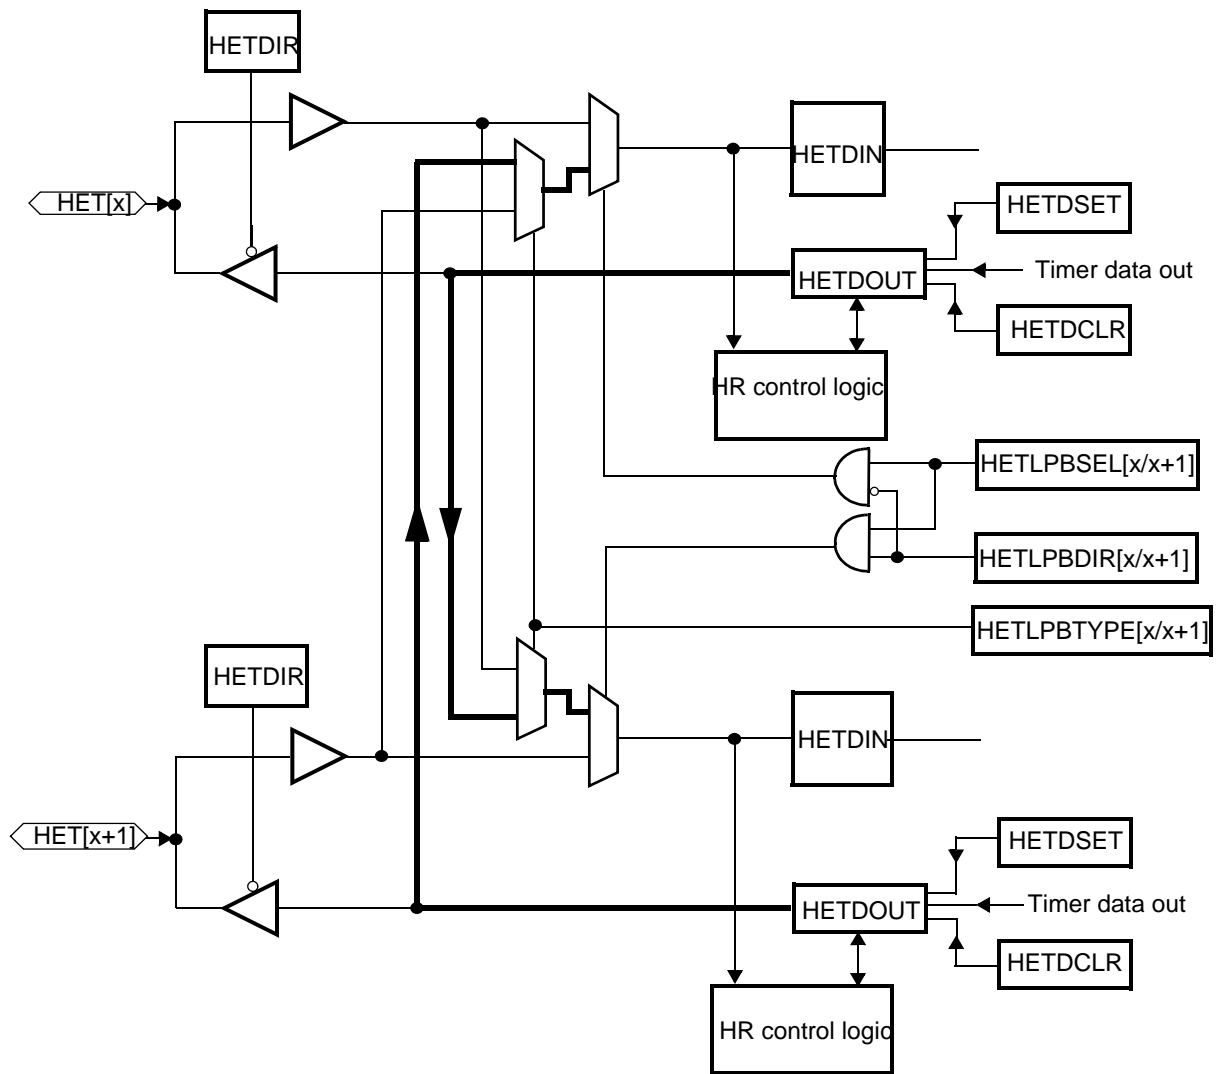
HETDIR

HET[x]

HETDIN

HETDSET

HETDOUT

Timer data out

HETDCLR

HR control logic

HETLPBSEL[x/x+1]

HETLPBDIR[x/x+1]

HETLPBTYPE[x/x+1]

HETDIR

HETDIN

HET[x+1]

HETDSET

HETDOUT

Timer data out

HETDCLR

HR control logic